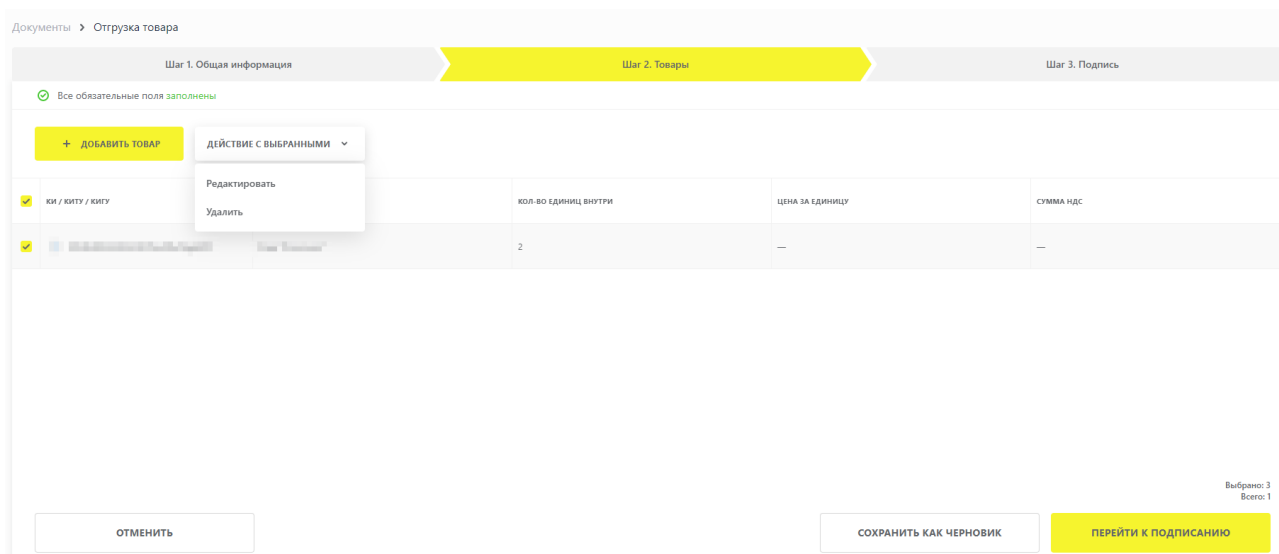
Документы > Отгрузка товара

Шаг 1. Общая информация
Шаг 2. Товары
Шаг 3. Подпись

Все обязательные поля заполнены

+ ДОБАВИТЬ ТОВАР
ДЕЙСТВИЕ С ВЫБРАННЫМИ
Редактировать
Удалить

| КИ / КИТУ / КИГУ | | КОЛ-ВО ЕДИНИЦ ВНУТРИ | ЦЕНА ЗА ЕДИНИЦУ | СУММА НДС |
|---|---|---|---|---|
| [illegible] | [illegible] | 2 | — | — |

Выбрано: 3
Всего: 1

ОТМЕНИТЬ
СОХРАНИТЬ КАК ЧЕРНОВИК
ПЕРЕЙТИ К ПОДПИСАНИЮ